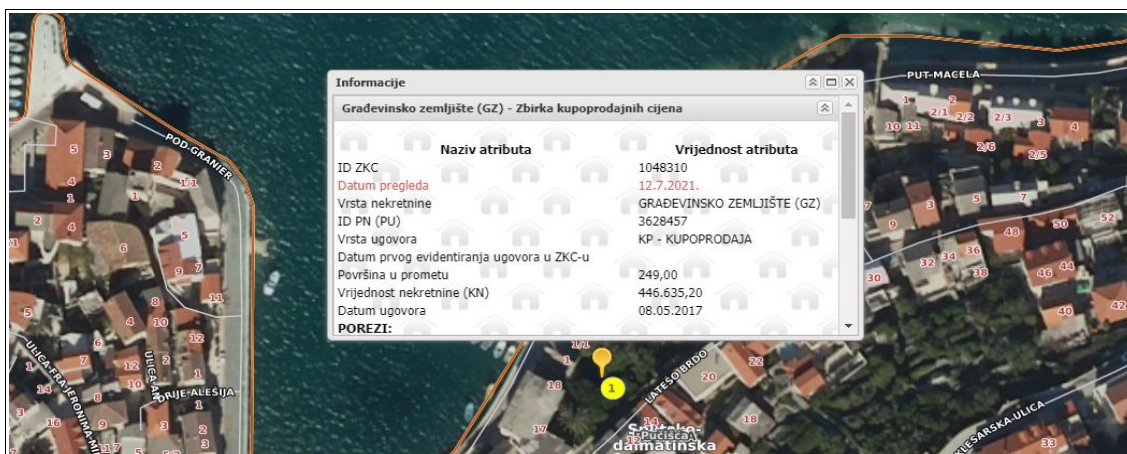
Informacije

Građevinsko zemljište (GZ) - Zbirka kupoprodajnih cijena

| Naziv atributa | Vrijednost atributa |
|---|---|
| ID ZKC | 1048310 |
| Datum pregleda | 12.7.2021. |
| Vrsta nekretnine | GRAĐEVINSKO ZEMLJIŠTE (GZ) |
| ID PN (PU) | 3628457 |
| Vrsta ugovora | KP - KUPOPRODAJA |
| Datum prvog evidentiranja ugovora u ZKC-u | |
| Površina u prometu | 249,00 |
| Vrijednost nekretnine (KN) | 446.635,20 |
| Datum ugovora | 08.05.2017 |

POREZI:

PUT-MACELA
POD-GRANIER
ULICA-FRA-JERONIMA-MI
ULICA-ANDRIJE-ALEŠIJA
LATEŠO BRDO
KLESARSKA-ULICA
Splitsko-dalmatinska
Pučišća
1
1/1
2/1
2/2
2/3
2/5
2/6
10 11
30
32 34 36
38
46 44
48
50
52
42
40
22
20
18
17
14
16
33